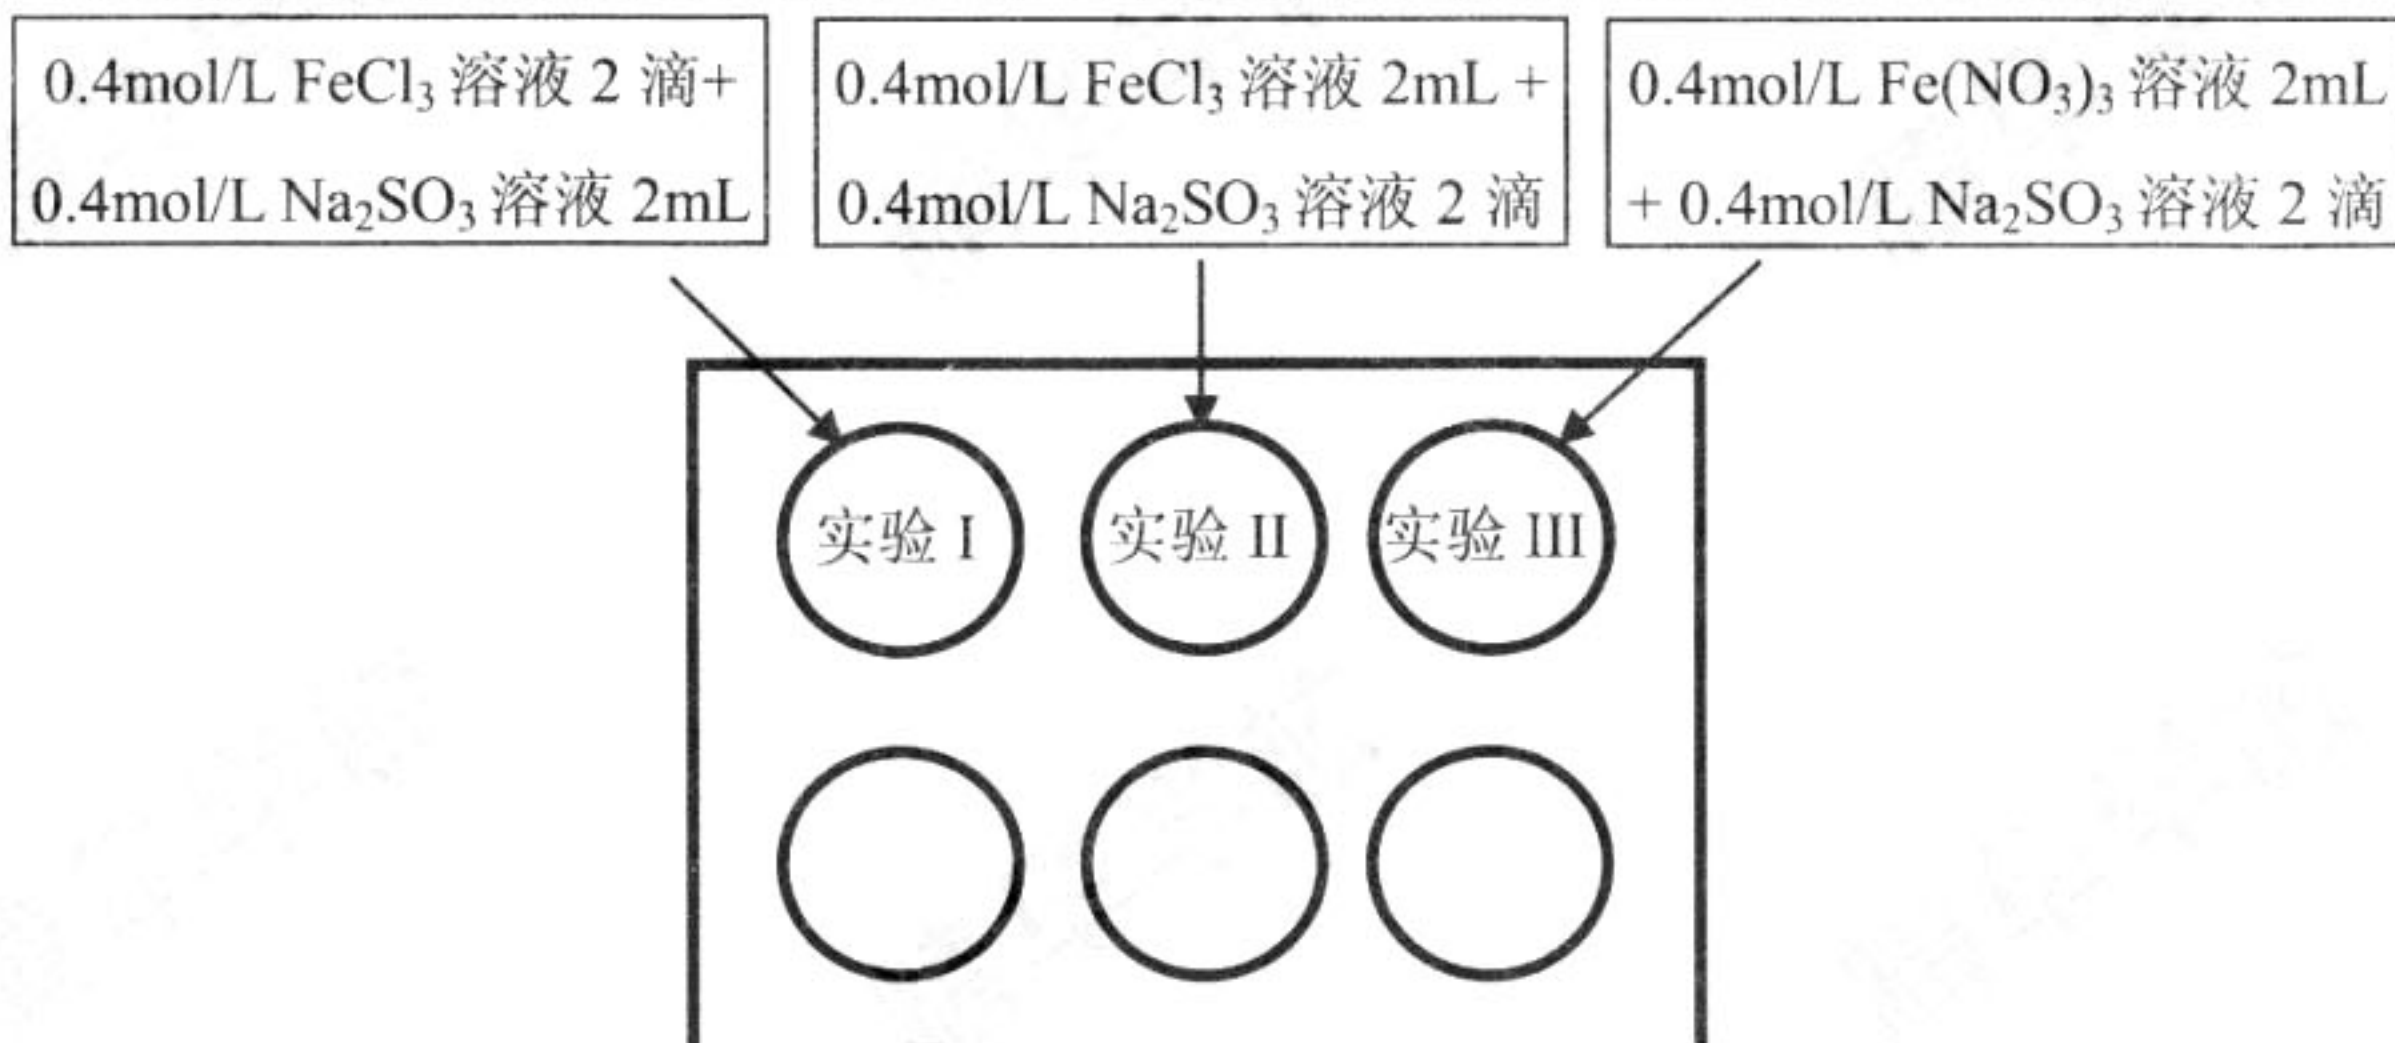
0.4mol/L $FeCl_3$ 溶液 2 滴+ 0.4mol/L $Na_2SO_3$ 溶液 2mL

0.4mol/L $FeCl_3$ 溶液 2mL + 0.4mol/L $Na_2SO_3$ 溶液 2 滴

0.4mol/L $Fe(NO_3)_3$ 溶液 2mL + 0.4mol/L $Na_2SO_3$ 溶液 2 滴

实验 I

实验 II

实验 III